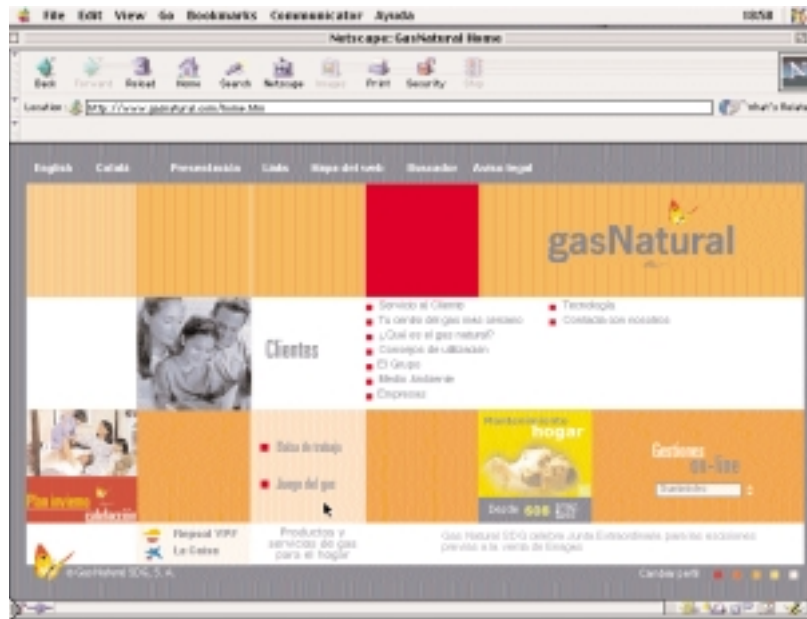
File Edit View Go Bookmarks Communicator Ayuda 10:58

Netscape: GasNatural Home

Back Forward Reload Home Search Netscape Images Print Security Shop

Location: http://www.gasnatural.com/home.htm

What's Related

English Català Presentación Links Mapa del web Buscador Aviso legal

gasNatural

Clientes

Servicio al Cliente
Tu centro del gas más cercano
¿Qué es el gas natural?
Consejos de utilización
El Grupo
Medio Ambiente
Empresas

Tecnología
Contacte con nosotros

Bolsa de trabajo

Juego del gas

Plan invierno calefacción

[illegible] hogar

Desde 600 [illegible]

Gestiones on-line

Repsol YPF
La Caixa

Productos y servicios de gas para el hogar

Gas Natural SDG celebra Junta Extraordinaria para las acciones previas a la venta de Enagas

© Gas Natural SDG, S. A.

Cambia perfil